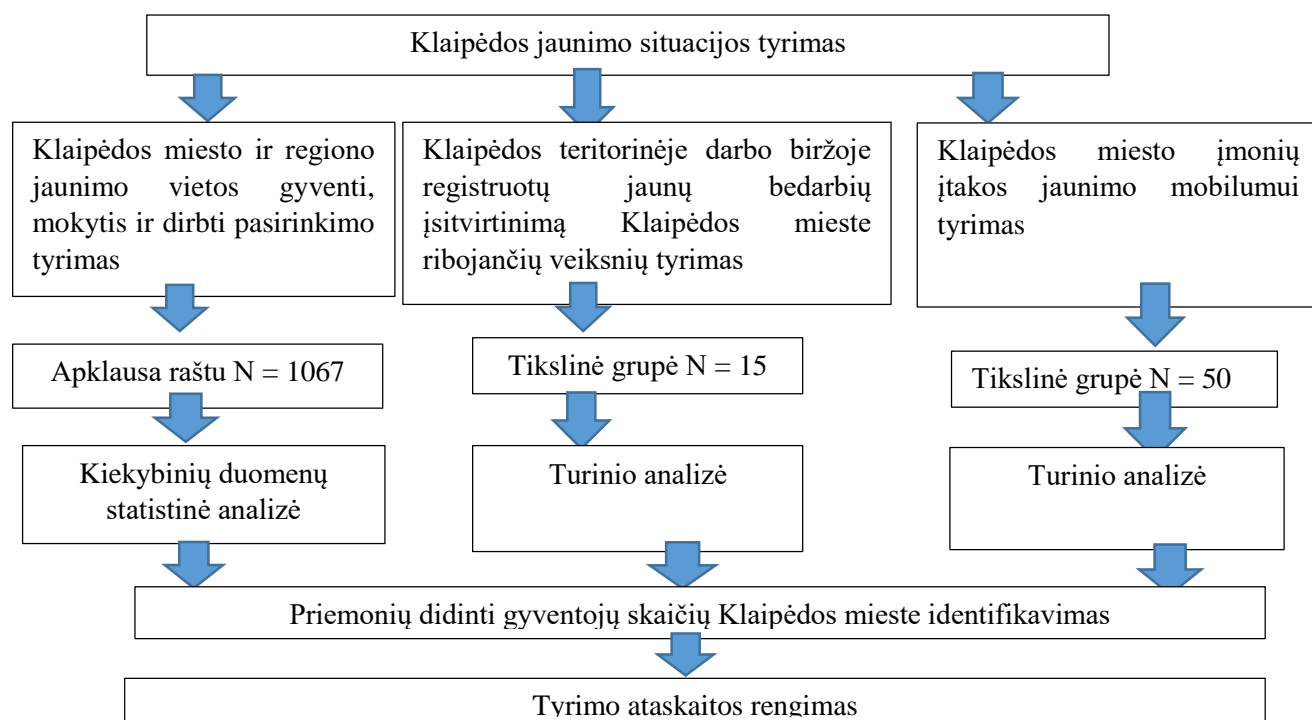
Klaipėdos jaunimo situacijos tyrimas

Klaipėdos miesto ir regiono jaunimo vietos gyventi, mokytis ir dirbti pasirinkimo tyrimas

Klaipėdos teritorinėje darbo biržoje registruotų jaunų bedarbių įsitvirtinimą Klaipėdos mieste ribojančių veiksnių tyrimas

Klaipėdos miesto įmonių įtakos jaunimo mobilumui tyrimas

Apklausa raštu N = 1067

Tikslinė grupė N = 15

Tikslinė grupė N = 50

Kiekybinių duomenų statistinė analizė

Turinio analizė

Turinio analizė

Priemonių didinti gyventojų skaičių Klaipėdos mieste identifikavimas

Tyrimo ataskaitos rengimas